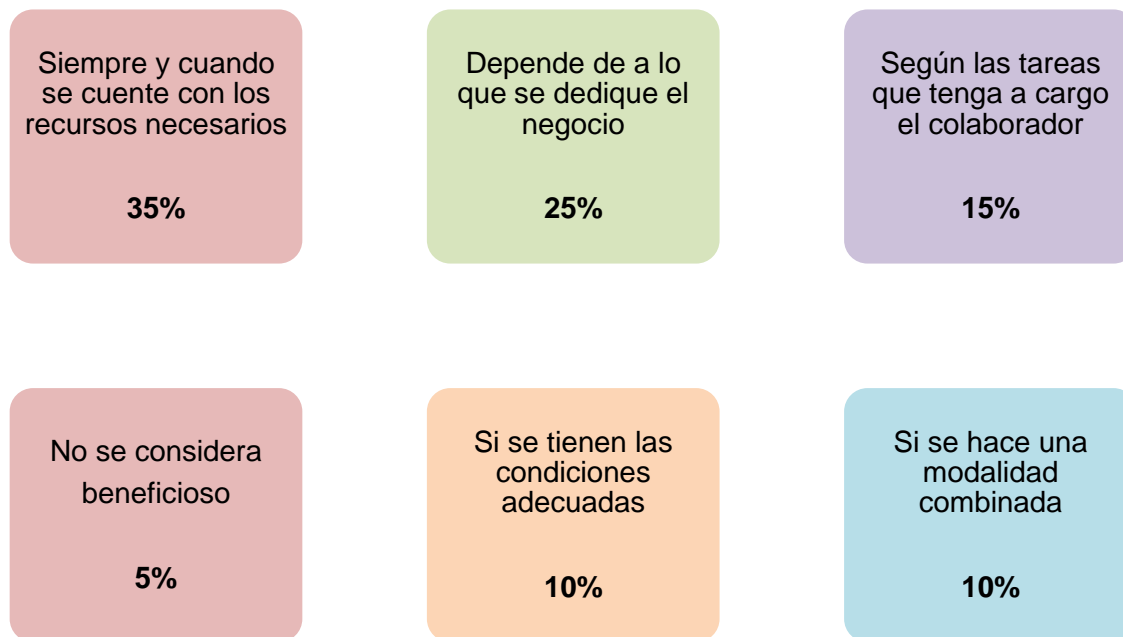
Siempre y cuando se cuente con los recursos necesarios

**35%**

Depende de a lo que se dedique el negocio

**25%**

Según las tareas que tenga a cargo el colaborador

**15%**

No se considera beneficioso

**5%**

Si se tienen las condiciones adecuadas

**10%**

Si se hace una modalidad combinada

**10%**